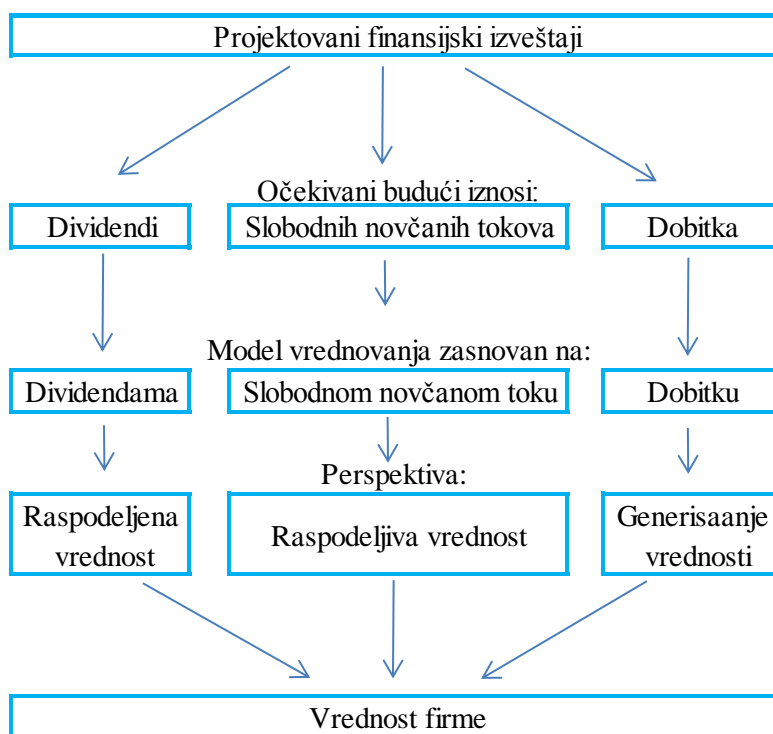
Projektovani finansijski izveštaji

Očekivani budući iznosi:

Dividendi

Slobodnih novčanih tokova

Dobitka

Model vrednovanja zasnovan na:

Dividendama

Slobodnom novčanom toku

Dobitku

Perspektiva:

Raspodeljena vrednost

Raspodeljiva vrednost

Generisaanje vrednosti

Vrednost firme